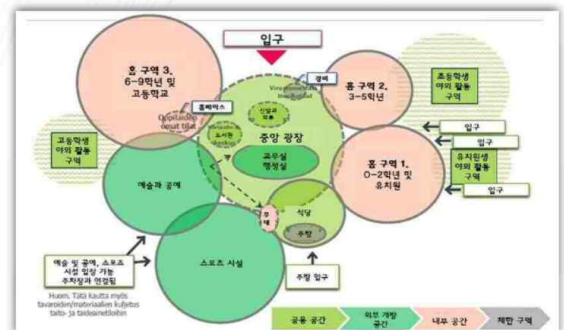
입구

홈 구역 3, 6~9학년 및 고등학교

홈 구역 2, 3~5학년

초등학생 야외 활동 구역

고등학생 야외 활동 구역

경비

Virastopalvelu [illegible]

홈베이스

Oppilaiden omat tilat

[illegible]

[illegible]

중앙 광장

교무실 행정실

입구

입구

유치원생 야외 활동 구역

홈 구역 1, 0~2학년 및 유치원

입구

예술과 공예

식당

주방

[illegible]

스포츠 시설

주방 입구

예술 및 공예, 스포츠 시설 입장 가능 주차장과 연결됨

Huom. Tätä kautta myös tavaroiden/materiaalien kulietus taito- ja taideaineluokkiin

공용 공간

외부 개방 공간

내부 공간

제한 구역